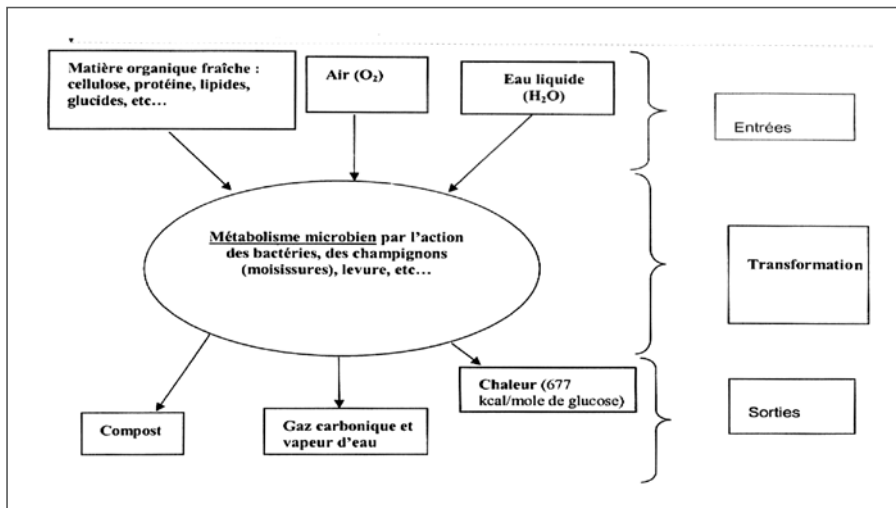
Matière organique fraîche : cellulose, protéine, lipides, glucides, etc…

Air ($O_2$)

Eau liquide ($H_2O$)

Entrées

Métabolisme microbien par l'action des bactéries, des champignons (moisissures), levure, etc…

Transformation

Chaleur (677 kcal/mole de glucose)

Sorties

Compost

Gaz carbonique et vapeur d'eau